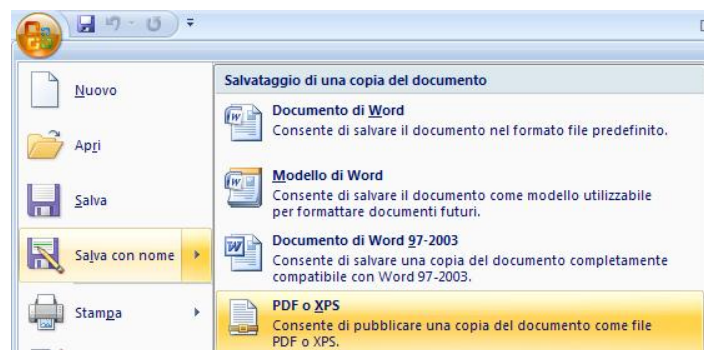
Nuovo

Apri

Salva

Salva con nome

Stampa

Salvataggio di una copia del documento

Documento di Word
Consente di salvare il documento nel formato file predefinito.

Modello di Word
Consente di salvare il documento come modello utilizzabile per formattare documenti futuri.

Documento di Word 97-2003
Consente di salvare una copia del documento completamente compatibile con Word 97-2003.

PDF o XPS
Consente di pubblicare una copia del documento come file PDF o XPS.